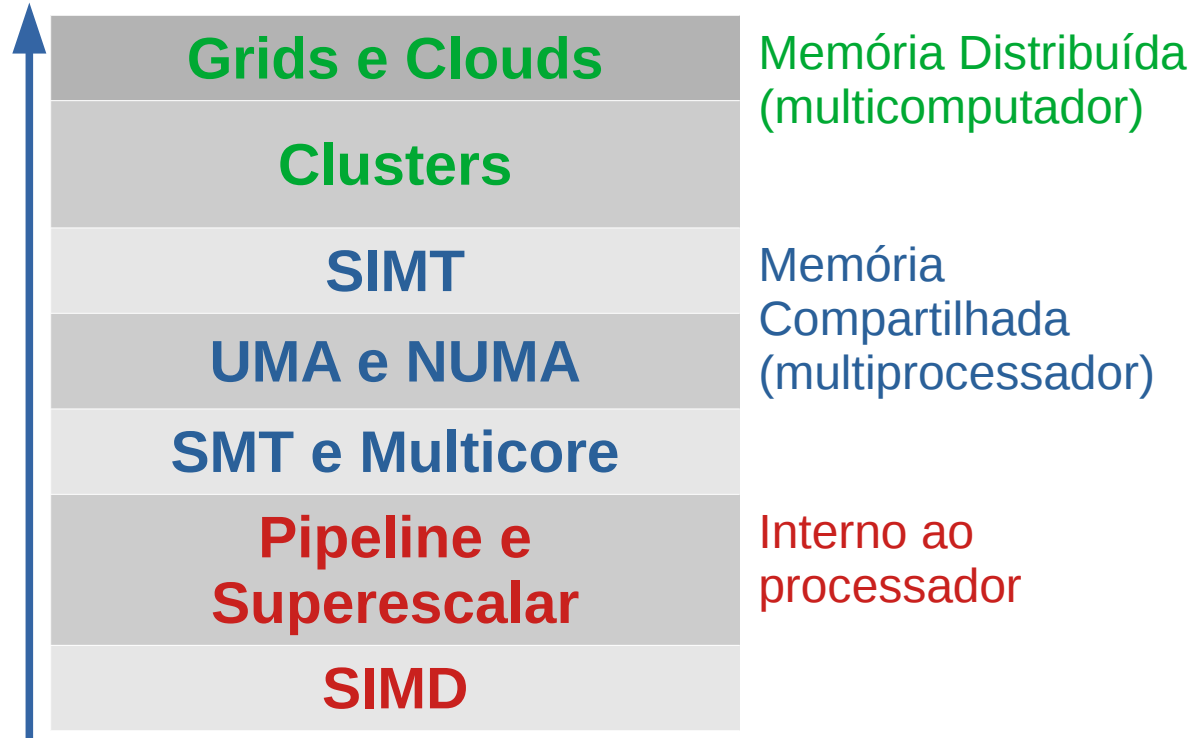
| |
|---|
| Grids e Clouds |
| Clusters |
| SIMT |
| UMA e NUMA |
| SMT e Multicore |
| Pipeline e Superescalar |
| SIMD |

Memória Distribuída (multicomputador)

Memória Compartilhada (multiprocessador)

Interno ao processador